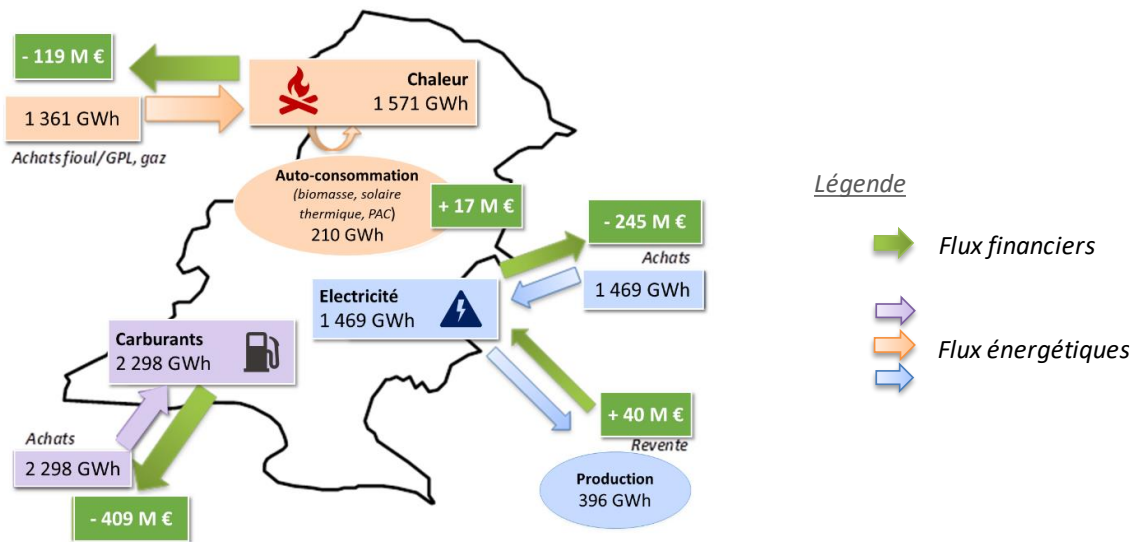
- 119 M €

Chaleur
1 571 GWh

1 361 GWh

Achats fioul/GPL, gaz

Auto-consommation
(biomasse, solaire thermique, PAC)
210 GWh

+ 17 M €

- 245 M €

Achats

1 469 GWh

Electricité
1 469 GWh

Carburants
2 298 GWh

Achats

2 298 GWh

- 409 M €

+ 40 M €

Revente

Production
396 GWh

Légende

Flux financiers

Flux énergétiques